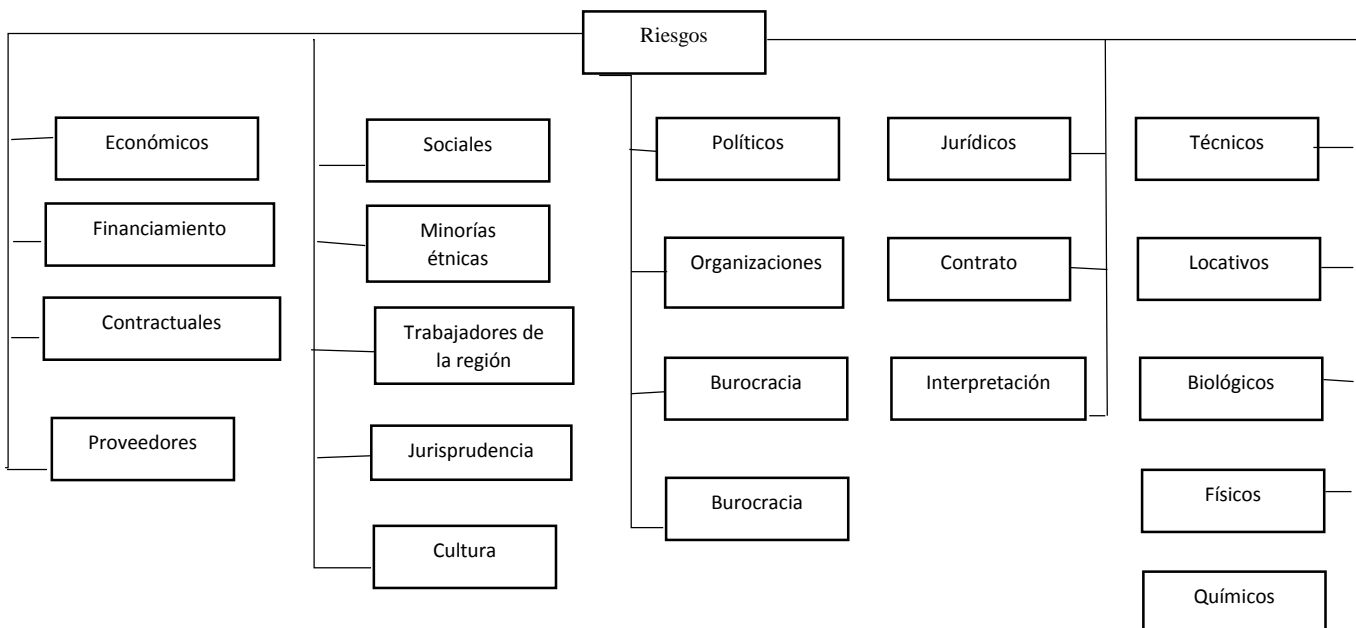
Riesgos

Económicos

Financiamiento

Contractuales

Proveedores

Sociales

Minorías étnicas

Trabajadores de la región

Jurisprudencia

Cultura

Políticos

Organizaciones

Burocracia

Burocracia

Jurídicos

Contrato

Interpretación

Técnicos

Locativos

Biológicos

Físicos

Químicos